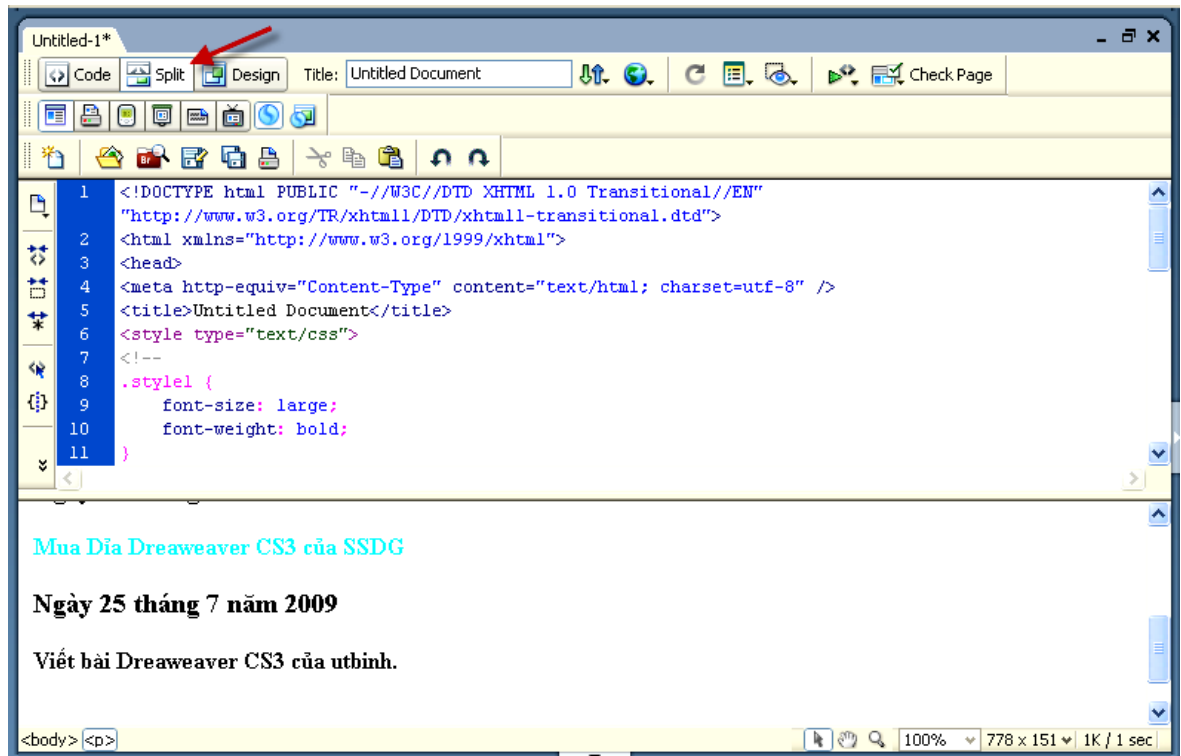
Untitled-1*

Code Split Design Title: Untitled Document Check Page

1 <!DOCTYPE html PUBLIC "-//W3C//DTD XHTML 1.0 Transitional//EN"
"http://www.w3.org/TR/xhtml1/DTD/xhtml1-transitional.dtd">
2 <html xmlns="http://www.w3.org/1999/xhtml">
3 <head>
4 <meta http-equiv="Content-Type" content="text/html; charset=utf-8" />
5 <title>Untitled Document</title>
6 <style type="text/css">
7 <!--
8 .style1 {
9 font-size: large;
10 font-weight: bold;
11 }

Mua Dĩa Dreaweaver CS3 của SSDG

Ngày 25 tháng 7 năm 2009

Viết bài Dreaweaver CS3 của utbinh.

<body> <p>

100% 778 x 151 1K / 1 sec